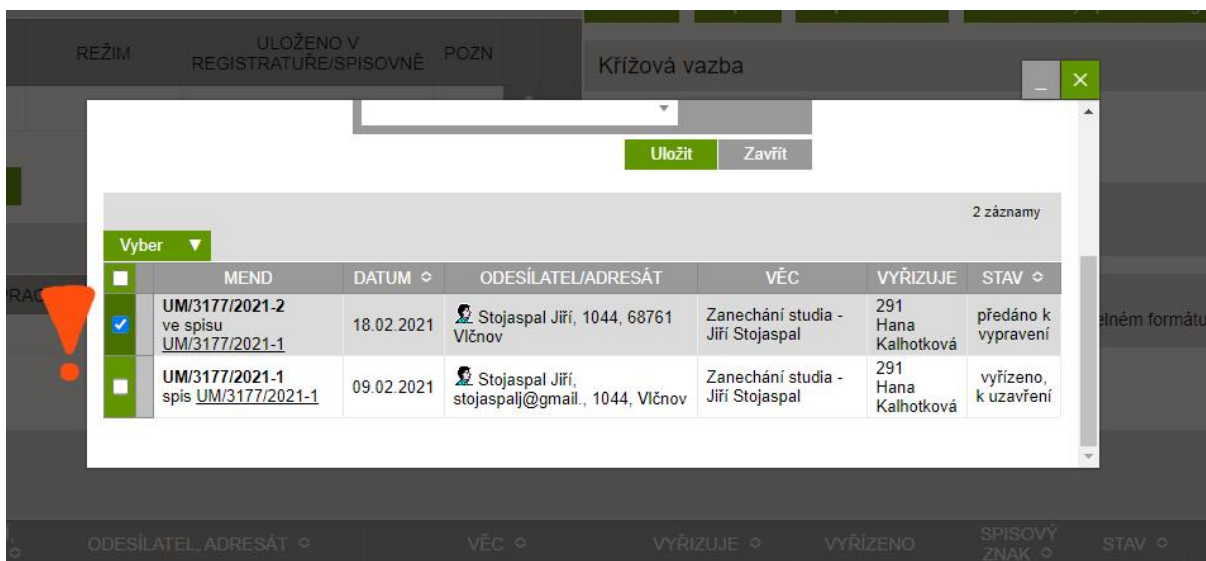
REŽIM | ULOŽENO V REGISTRATUŘE/SPISOVNĚ | POZN

Křížová vazba

Uložit | Zavřít

2 záznamy

Vyber ▼

|  | MEND | DATUM ◇ | ODESÍLATEL/ADRESÁT | VĚC | VYŘIZUJE | STAV ◇ |
|---|---|---|---|---|---|---|
| ☑ | UM/3177/2021-2 ve spisu UM/3177/2021-1 | 18.02.2021 | Stojaspal Jiří, 1044, 68761 Vlčnov | Zanechání studia - Jiří Stojaspal | 291 Hana Kalhotková | předáno k vypravení |
| ☐ | UM/3177/2021-1 spis UM/3177/2021-1 | 09.02.2021 | Stojaspal Jiří, stojaspalj@gmail., 1044, Vlčnov | Zanechání studia - Jiří Stojaspal | 291 Hana Kalhotková | vyřízeno, k uzavření |

PRAC

elném formátu

ODESÍLATEL, ADRESÁT ◇ | VĚC ◇ | VYŘIZUJE ◇ | VYŘÍZENO | SPISOVÝ ZNAK ◇ | STAV ◇